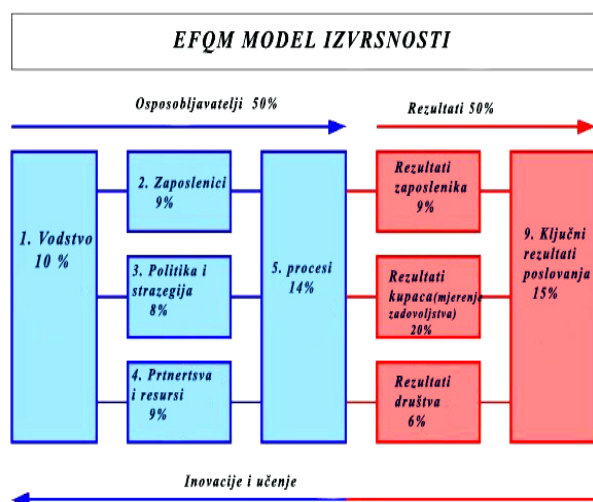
EFQM MODEL IZVRSNOSTI

Osposobljavatelji 50%

Rezultati 50%

1. Vodstvo 10 %

2. Zaposlenici 9%

3. Politika i strazegija 8%

4. Prtnertsva i resursi 9%

5. procesi 14%

Rezultati zaposlenika 9%

Rezultati kupaca(mjerenje zadovoljstva) 20%

Rezultati društva 6%

9. Ključni rezultati poslovanja 15%

Inovacije i učenje